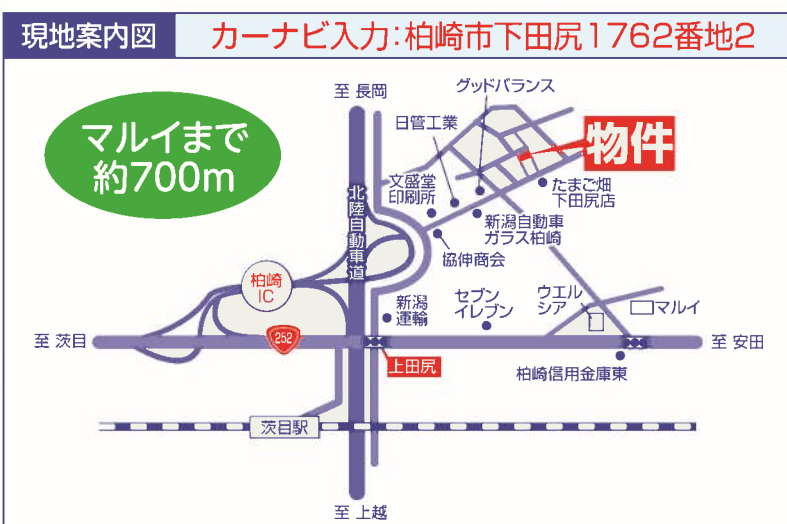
現地案内図

カーナビ入力:柏崎市下田尻1762番地2

マルイまで
約700m

至 長岡

グッドバランス

日管工業

物件

文盛堂
印刷所

たまご畑
下田尻店

北陸自動車道

新潟自動車
ガラス柏崎

協伸商会

柏崎
IC

新潟
運輸

セブン
イレブン

ウエル
シア

マルイ

至 茨目

252

至 安田

上田尻

柏崎信用金庫東

茨目駅

至 上越